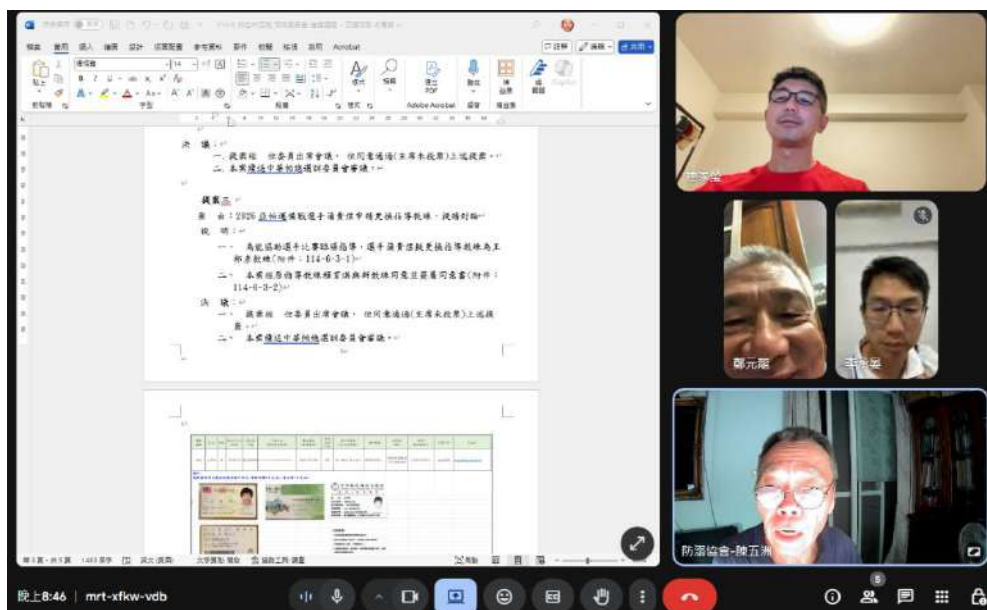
檔案 常用 插入 繪圖 設計 版面配置 參考資料 郵件 校閱 檢視 說明 Acrobat

決 議：
一、提案經 位委員出席會議， 位同意通過(主席未投票)上述提案。
二、本案據送中華柔道協會審議。

提案三
案 由：2026 亞洲運動會選手國家代表隊教練，提請討論。
說 明：
一、 為能協助選手比賽臨場指導，選手國家隊教練為王郁彥教練(附件：114-6-3-1)。
二、 本案經原指導教練確認與新教練同意且簽屬同意書(附件：114-6-3-2)。
決 議：
一、 提案經 位委員出席會議， 位同意通過(主席未投票)上述提案。
二、 本案據送中華柔道協會審議。

鄭元顯
王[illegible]
防溺協會-陳五洲

上午8:46 | mrt-xfkw-vdb